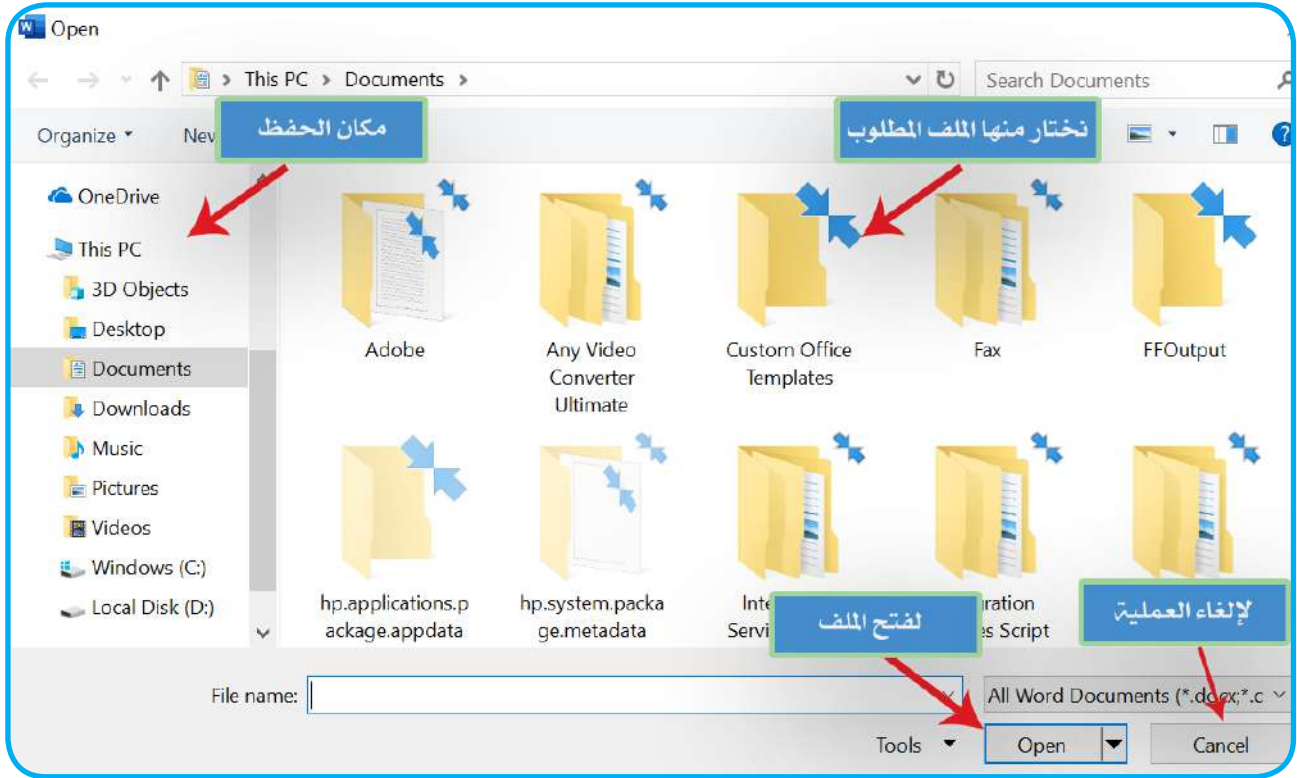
Open

This PC > Documents >

Search Documents

Organize ▾

Nev

مكان الحفظ

نختار منها الملف المطلوب

OneDrive

This PC

3D Objects

Desktop

Documents

Downloads

Music

Pictures

Videos

Windows (C:)

Local Disk (D:)

Adobe

Any Video Converter Ultimate

Custom Office Templates

Fax

FFOutput

hp.applications.package.appdata

hp.system.package.metadata

Inte Servi

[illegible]ration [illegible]es Script

لفتح الملف

لإلغاء العملية

File name:

All Word Documents (*.do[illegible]x;*.c

Tools

Open

Cancel